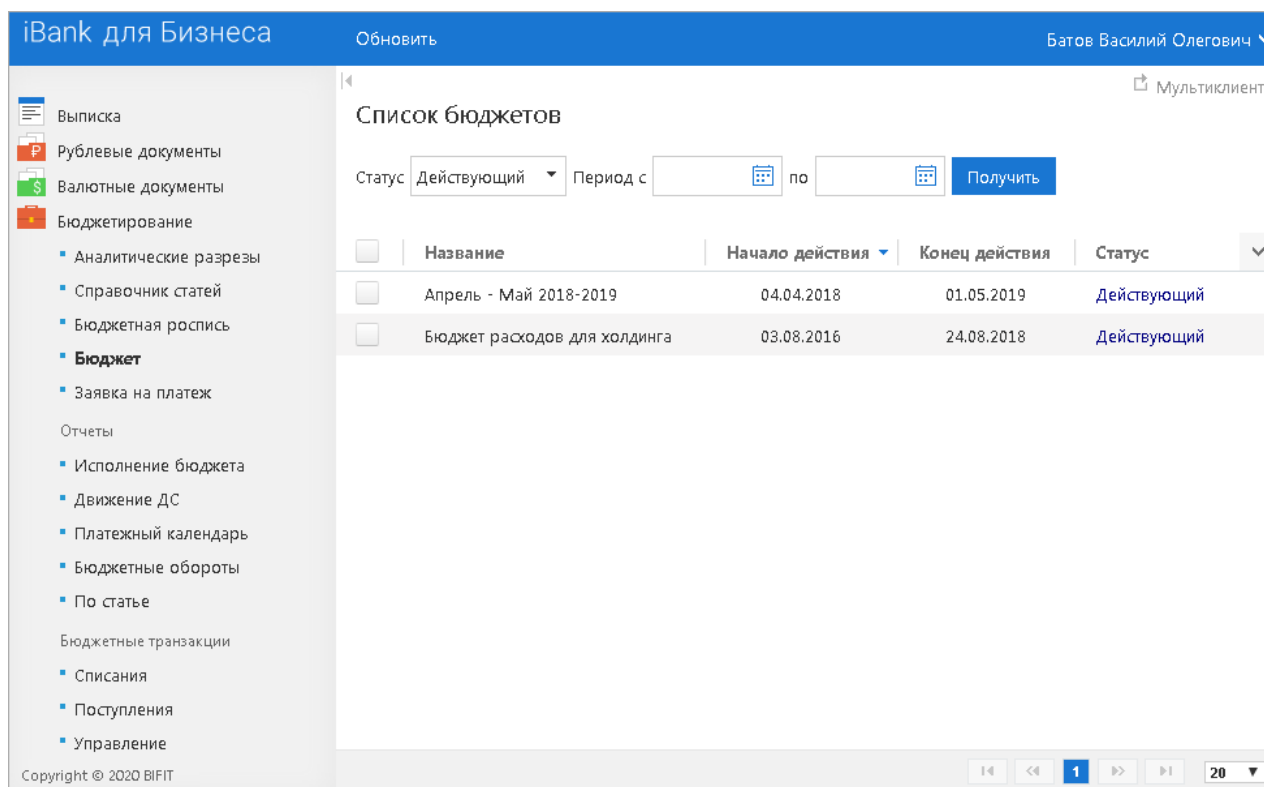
iBank для Бизнеса

Обновить

Батов Василий Олегович

Выписка
Рублевые документы
Валютные документы
Бюджетирование
Аналитические разрезы
Справочник статей
Бюджетная роспись
Бюджет
Заявка на платеж
Отчеты
Исполнение бюджета
Движение ДС
Платежный календарь
Бюджетные обороты
По статье
Бюджетные транзакции
Списания
Поступления
Управление
Copyright © 2020 BIFIT

Мультиклиент

Список бюджетов

Статус Действующий Период с по Получить

| | Название | Начало действия | Конец действия | Статус |
|---|---|---|---|---|
| | Апрель - Май 2018-2019 | 04.04.2018 | 01.05.2019 | Действующий |
| | Бюджет расходов для холдинга | 03.08.2016 | 24.08.2018 | Действующий |

1 20